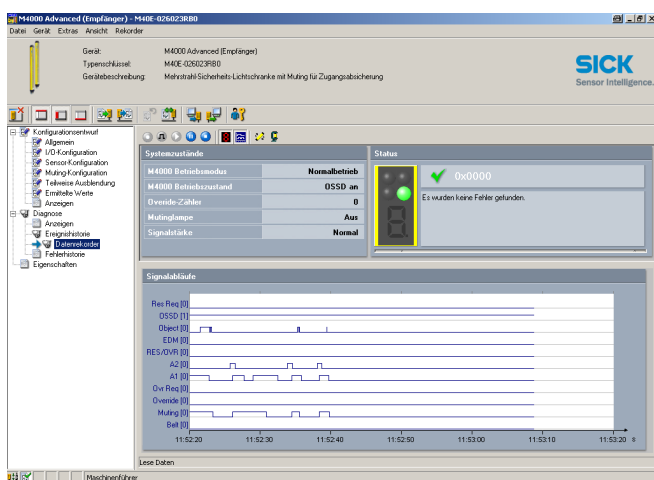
M4000 Advanced (Empfänger) - M40E-026023RB0

Datei Gerät Extras Ansicht Rekorder

Gerät: M4000 Advanced (Empfänger)
Typenschlüssel: M40E-026023RB0
Gerätebeschreibung: Mehrstrahl-Sicherheits-Lichtschranke mit Muting für Zugangsabsicherung

SICK
Sensor Intelligence.

Konfigurationsentwurf
Allgemein
I/O-Konfiguration
Sensor-Konfiguration
Muting-Konfiguration
Teilweise Ausblendung
Ermittelte Werte
Anzeigen
Diagnose
Anzeigen
Ereignishistorie
Datenrekorder
Fehlerhistorie
Eigenschaften

Systemzustände

| | |
|---|---|
| M4000 Betriebsmodus | Normalbetrieb |
| M4000 Betriebszustand | OSSD an |
| Overide-Zähler | 0 |
| Mutinglampe | Aus |
| Signalstärke | Normal |

Status

0x0000

Es wurden keine Fehler gefunden.

Signalabläufe

Res Req [0]
OSSD [1]
Object [0]
EDM [0]
RES/OVR [0]
A2 [0]
A1 [0]
Ovr Req [0]
Overide [0]
Muting [0]
Bell [0]

11:52:20 11:52:30 11:52:40 11:52:50 11:53:00 11:53:10 11:53:20 s

Lese Daten

Maschinenführer